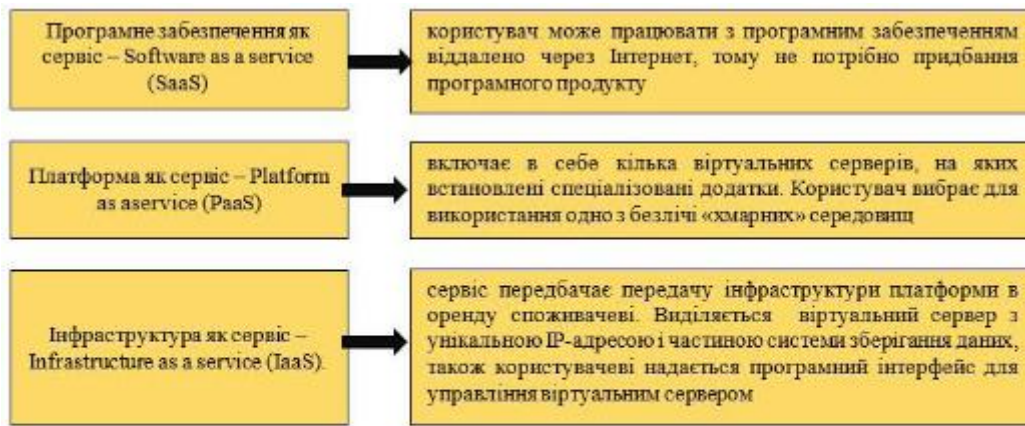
Програмне забезпечення як сервіс – Software as a service (SaaS)

користувач може працювати з програмним забезпеченням віддалено через Інтернет, тому не потрібно придбання програмного продукту

Платформа як сервіс – Platform as aservice (PaaS)

включає в себе кілька віртуальних серверів, на яких встановлені спеціалізовані додатки. Користувач вибрає для використання одно з безлічі «хмарних» середовищ

Інфраструктура як сервіс – Infrastructure as a service (IaaS).

сервіс передбачає передачу інфраструктури платформи в оренду споживачеві. Виділяється віртуальний сервер з унікальною IP-адресою і частиною системи зберігання даних, також користувачеві надається програмний інтерфейс для управління віртуальним сервером